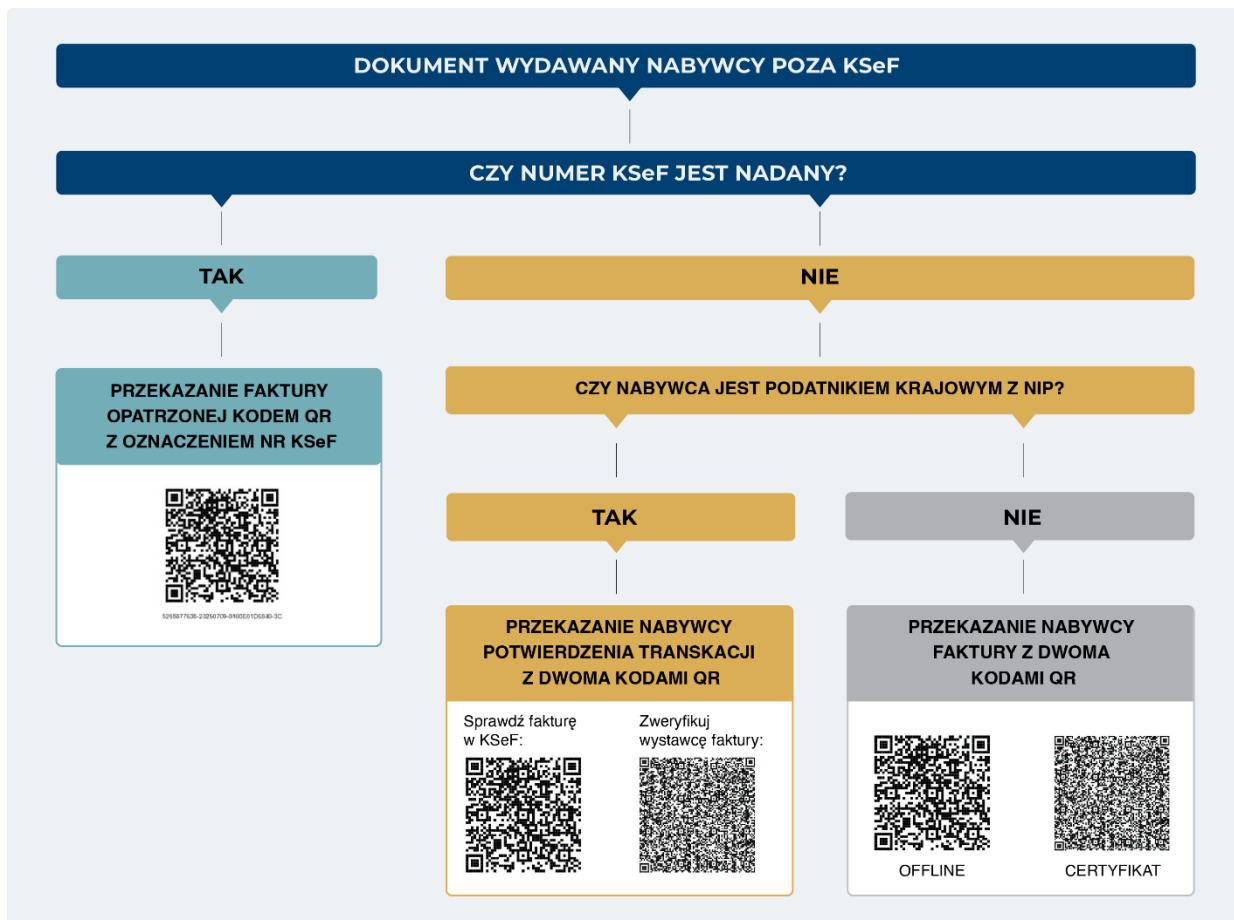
DOKUMENT WYDAWANY NABYWCY POZA KSeF

CZY NUMER KSeF JEST NADANY?

TAK

NIE

PRZEKAZANIE FAKTURY OPATRZONEJ KODEM QR Z OZNACZENIEM NR KSeF

5265877635-20250709-8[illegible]

CZY NABYWCA JEST PODATNIKIEM KRAJOWYM Z NIP?

TAK

NIE

PRZEKAZANIE NABYWCY POTWIERDZENIA TRANSKACJI Z DWOMA KODAMI QR

Sprawdź fakturę w KSeF:

Zweryfikuj wystawcę faktury:

PRZEKAZANIE NABYWCY FAKTURY Z DWOMA KODAMI QR

OFFLINE

CERTYFIKAT